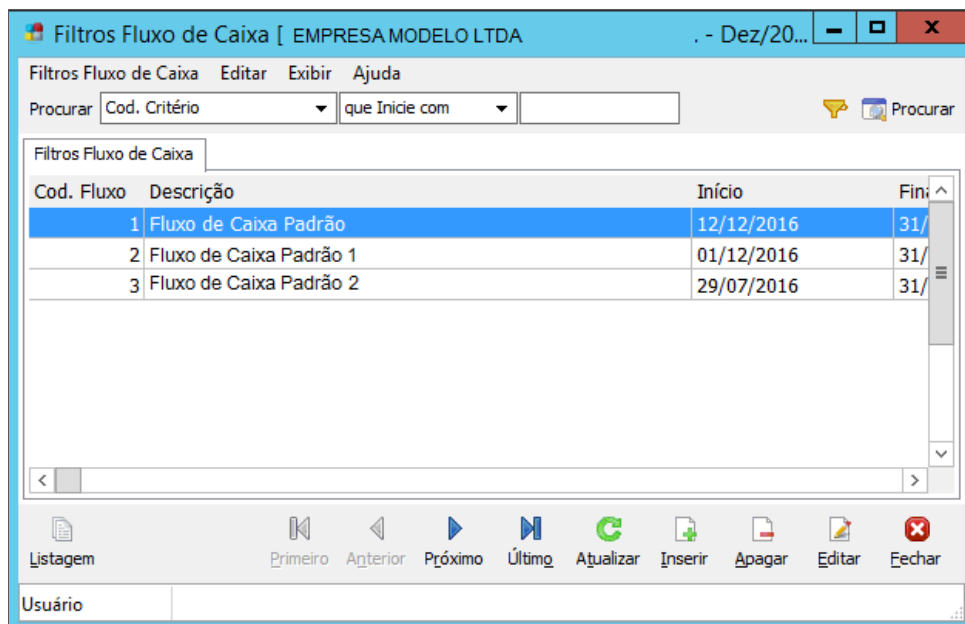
Filtros Fluxo de Caixa [ EMPRESA MODELO LTDA . - Dez/20...

Filtros Fluxo de Caixa Editar Exibir Ajuda

Procurar Cod. Critério que Inicie com Procurar

Filtros Fluxo de Caixa

| Cod. Fluxo | Descrição | Início | Fina |
|---|---|---|---|
| 1 | Fluxo de Caixa Padrão | 12/12/2016 | 31/ |
| 2 | Fluxo de Caixa Padrão 1 | 01/12/2016 | 31/ |
| 3 | Fluxo de Caixa Padrão 2 | 29/07/2016 | 31/ |

Listagem Primeiro Anterior Próximo Último Atualizar Inserir Apagar Editar Fechar

Usuário